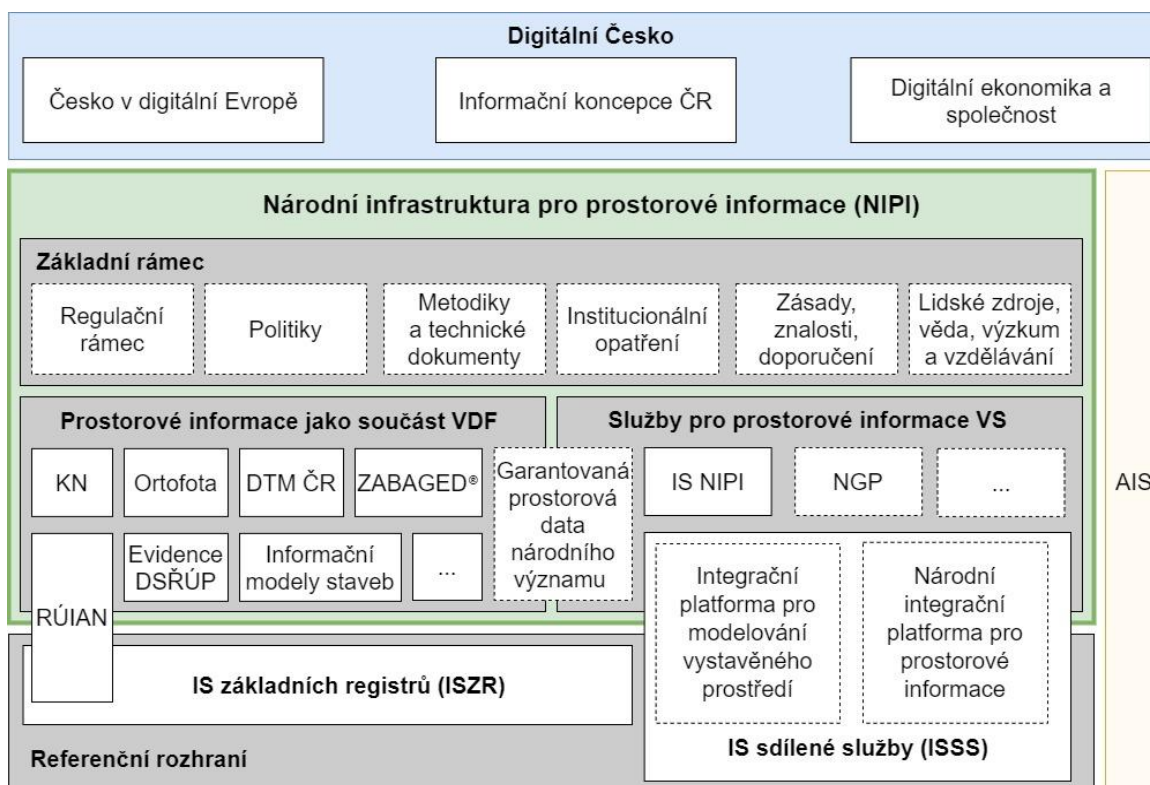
Digitální Česko

Česko v digitální Evropě

Informační koncepce ČR

Digitální ekonomika a společnost

Národní infrastruktura pro prostorové informace (NIPI)

Základní rámec

Regulační rámec

Politiky

Metodiky a technické dokumenty

Institucionální opatření

Zásady, znalosti, doporučení

Lidské zdroje, věda, výzkum a vzdělávání

Prostorové informace jako součást VDF

KN

Ortofota

DTM ČR

ZABAGED®

Garantovaná prostorová data národního významu

RÚIAN

Evidence DSŘÚP

Informační modely staveb

...

Služby pro prostorové informace VS

IS NIPI

NGP

...

Integrační platforma pro modelování vystavěného prostředí

Národní integrační platforma pro prostorové informace

IS sdílené služby (ISSS)

AIS

IS základních registrů (ISZR)

Referenční rozhraní